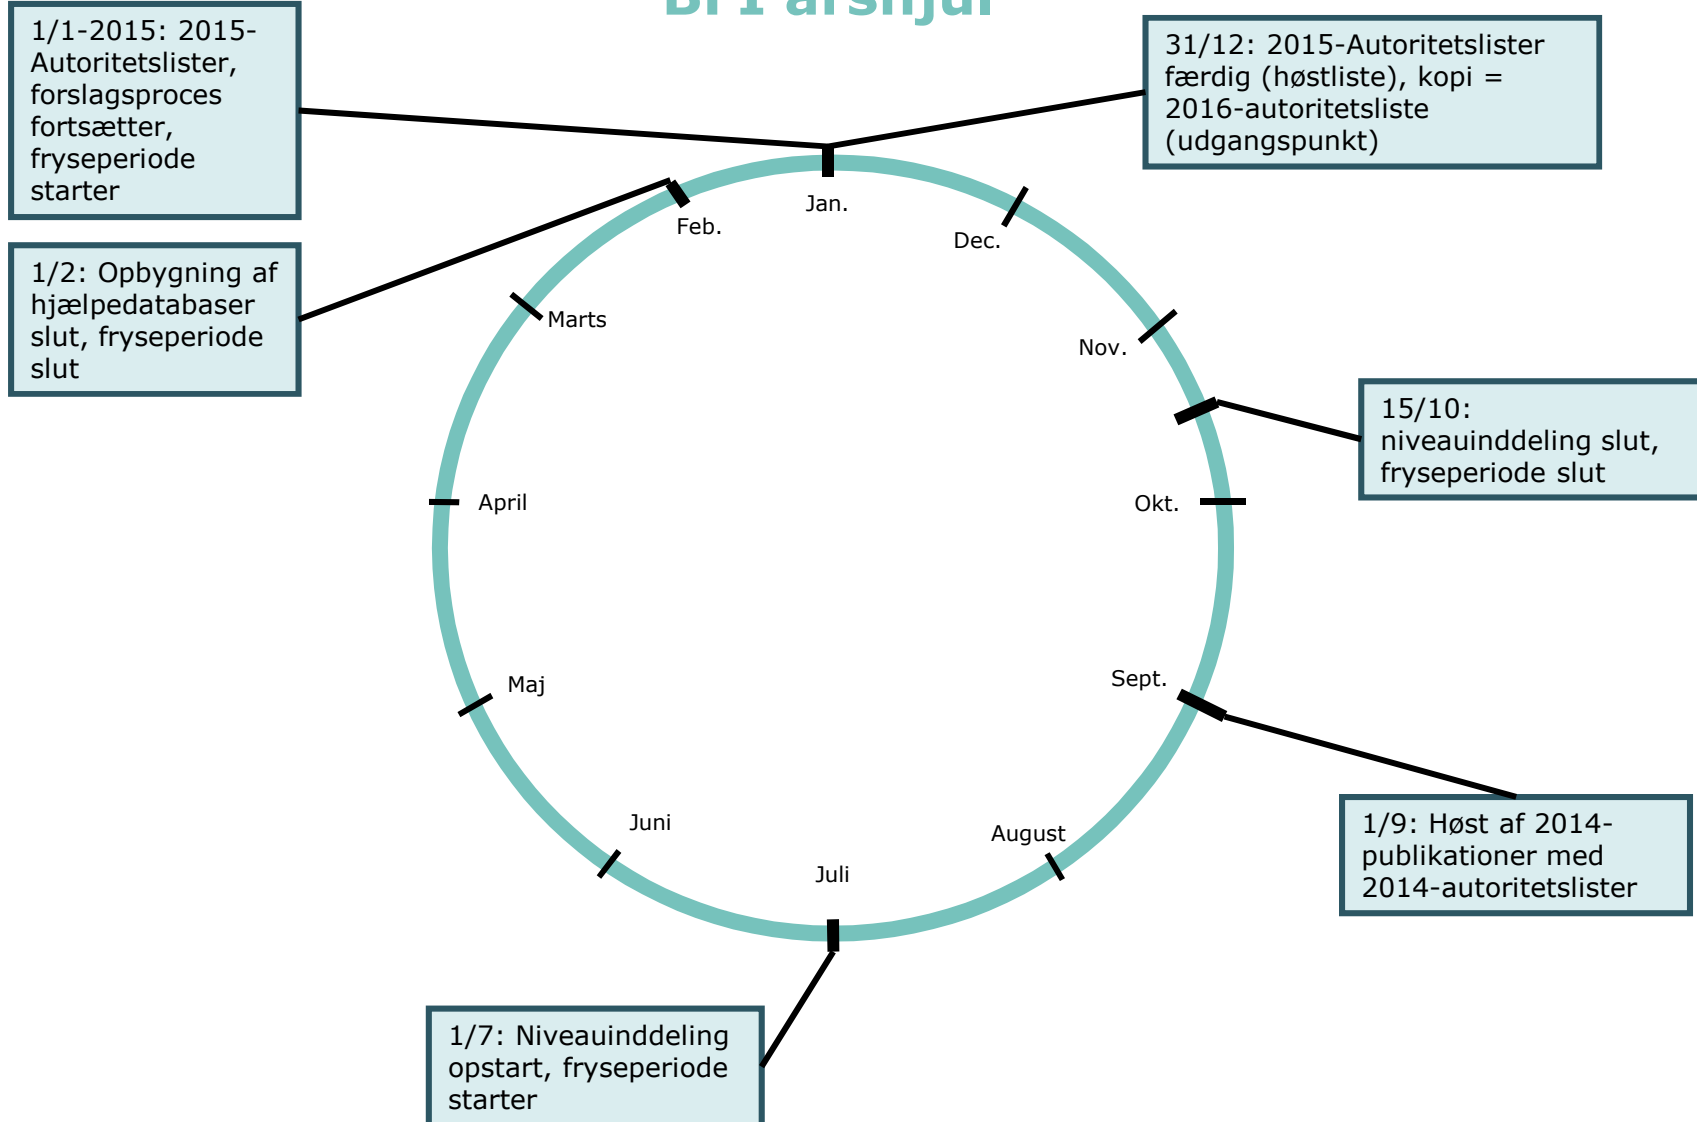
BFI årshjul

1/1-2015: 2015-Autoritetslister, forslagsproces fortsætter, fryseperiode starter

31/12: 2015-Autoritetslister færdig (høstliste), kopi = 2016-autoritetsliste (udgangspunkt)

1/2: Opbygning af hjælpedatabaser slut, fryseperiode slut

Jan.

Feb.

Dec.

Marts

Nov.

15/10: niveauinddeling slut, fryseperiode slut

April

Okt.

Maj

Sept.

1/9: Høst af 2014-publikationer med 2014-autoritetslister

Juni

August

Juli

1/7: Niveauinddeling opstart, fryseperiode starter